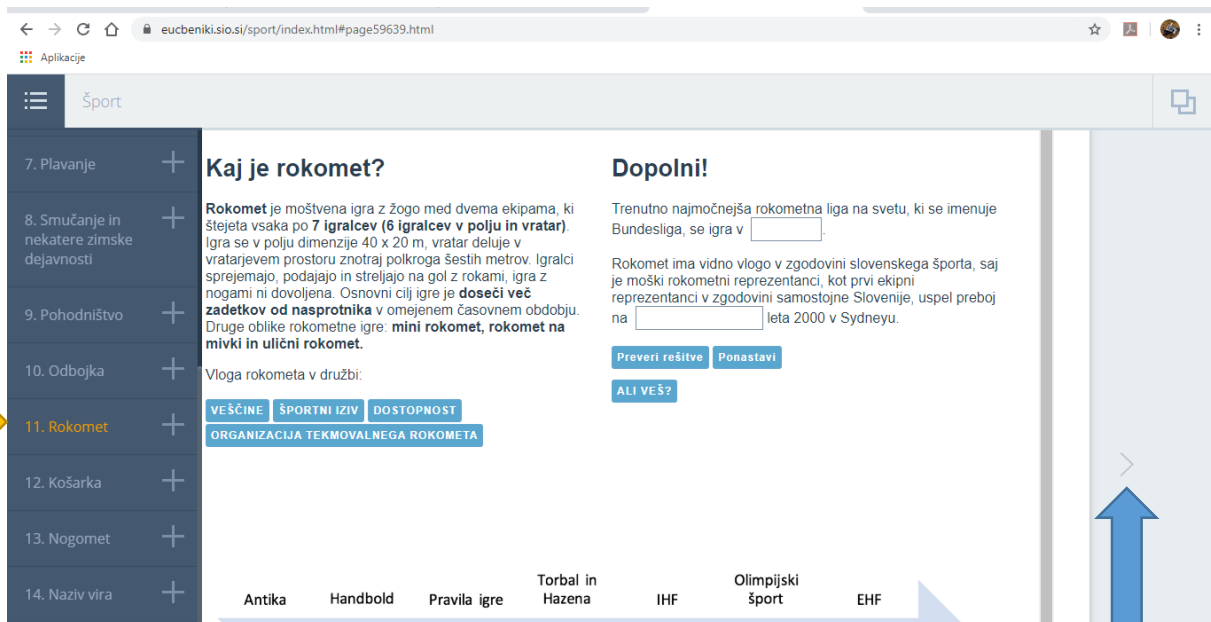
eucbeniki.sio.si/sport/index.html#page59639.html

Aplikacije

Šport

7. Plavanje

8. Smučanje in nekatere zimske dejavnosti

9. Pohodništvo

10. Odbojka

11. Rokomet

12. Košarka

13. Nogomet

14. Naziv vira

Kaj je rokomet?

**Rokomet** je moštvena igra z žogo med dvema ekipama, ki štejeta vsaka po **7 igralcev (6 igralcev v polju in vratar)**. Igra se v polju dimenzije 40 x 20 m, vratar deluje v vratarjevem prostoru znotraj polkroga šestih metrov. Igralci sprejemajo, podajajo in streljajo na gol z rokami, igra z nogami ni dovoljena. Osnovni cilj igre je **doseči več zadetkov od nasprotnika** v omejenem časovnem obdobju. Druge oblike rokometne igre: **mini rokomet, rokomet na mivki in ulični rokomet.**

Vloga rokometa v družbi:

VEŠČINE
ŠPORTNI IZIV
DOSTOPNOST
ORGANIZACIJA TEKMOVALNEGA ROKOMETA

Dopolni!

Trenutno najmočnejša rokometna liga na svetu, ki se imenuje Bundesliga, se igra v [ ].

Rokomet ima vidno vlogo v zgodovini slovenskega športa, saj je moški rokometni reprezentanci, kot prvi ekipni reprezentanci v zgodovini samostojne Slovenije, uspel preboj na [ ] leta 2000 v Sydneyu.

Preveri rešitve
Ponastavi
ALI VEŠ?

Antika
Handbold
Pravila igre
Torbal in Hazena
IHF
Olimpijski šport
EHF